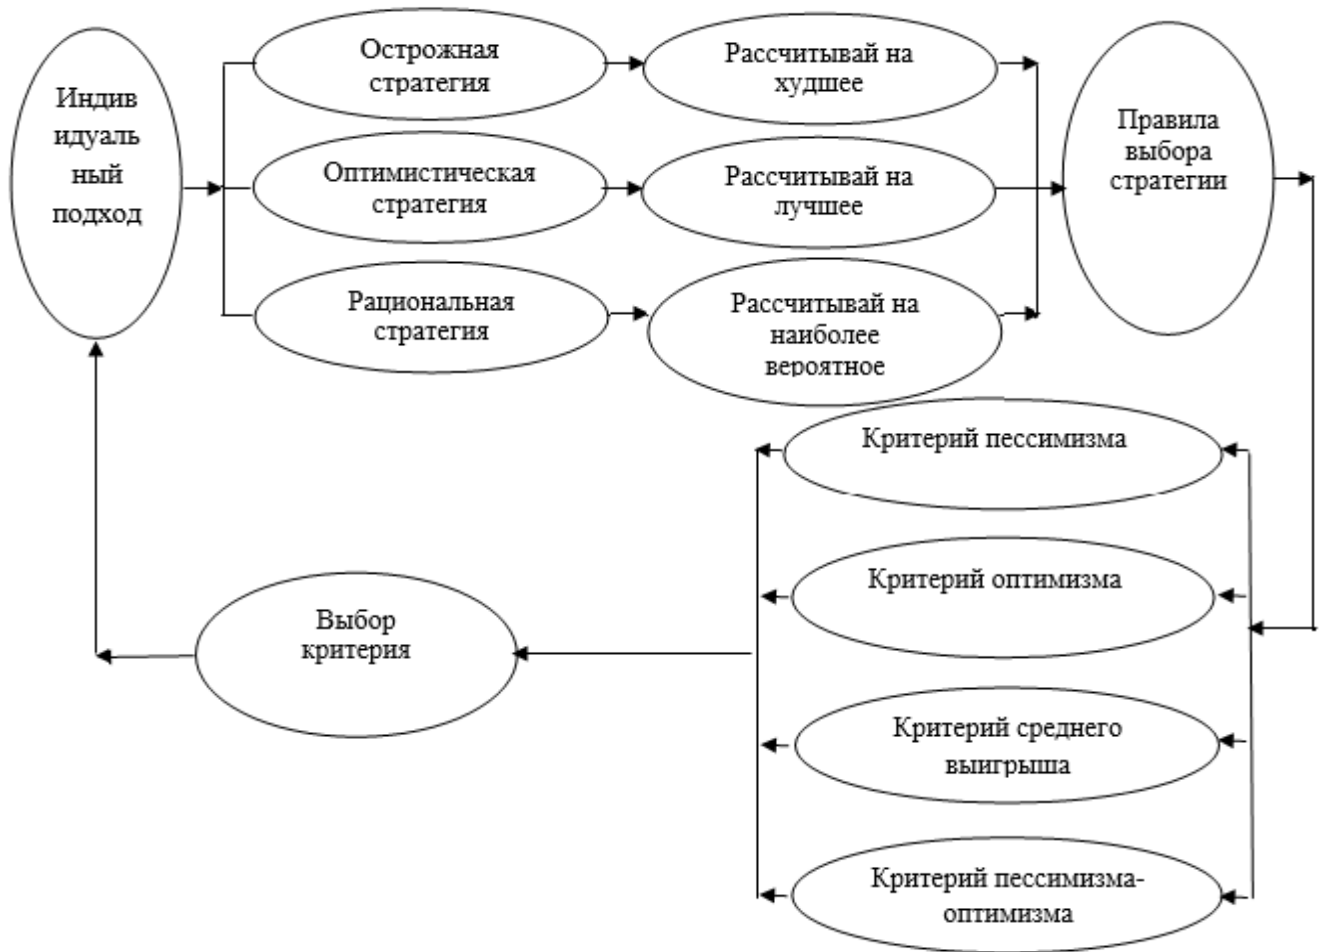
Индив идуаль ный подход

Осторожная стратегия

Рассчитывай на худшее

Оптимистическая стратегия

Рассчитывай на лучшее

Рациональная стратегия

Рассчитывай на наиболее вероятное

Правила выбора стратегии

Критерий пессимизма

Критерий оптимизма

Выбор критерия

Критерий среднего выигрыша

Критерий пессимизма-оптимизма